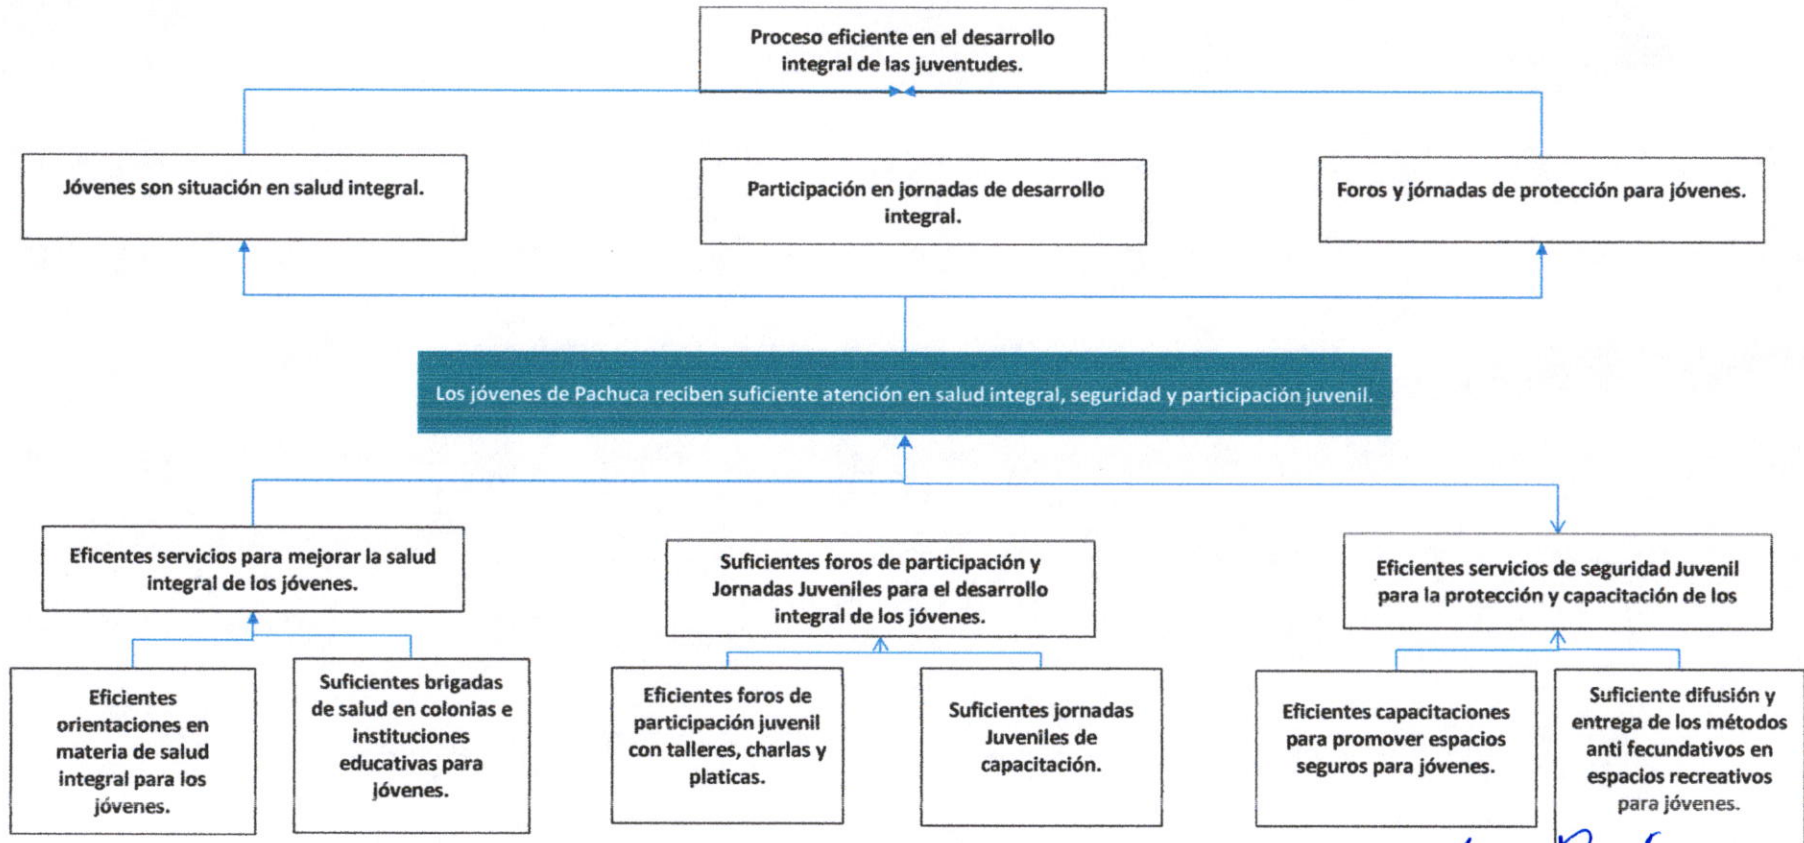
Proceso eficiente en el desarrollo integral de las juventudes.

Jóvenes son situación en salud integral.

Participación en jornadas de desarrollo integral.

Foros y jórnadas de protección para jóvenes.

Los jóvenes de Pachuca reciben suficiente atención en salud integral, seguridad y participación juvenil.

Eficentes servicios para mejorar la salud integral de los jóvenes.

Suficientes foros de participación y Jornadas Juveniles para el desarrollo integral de los jóvenes.

Eficientes servicios de seguridad Juvenil para la protección y capacitación de los

Eficientes orientaciones en materia de salud integral para los jóvenes.

Suficientes brigadas de salud en colonias e instituciones educativas para jóvenes.

Eficientes foros de participación juvenil con talleres, charlas y platicas.

Suficientes jornadas Juveniles de capacitación.

Eficientes capacitaciones para promover espacios seguros para jóvenes.

Suficiente difusión y entrega de los métodos anti fecundativos en espacios recreativos para jóvenes.